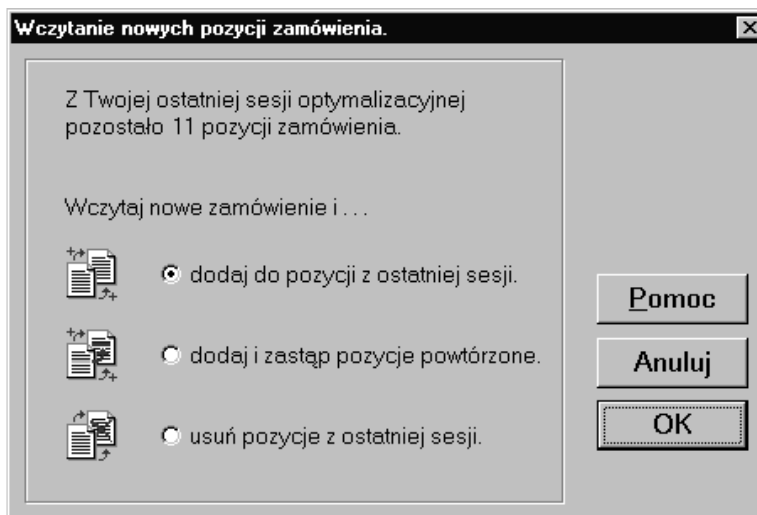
Wczytanie nowych pozycji zamówienia.

Z Twojej ostatniej sesji optymalizacyjnej pozostało 11 pozycji zamówienia.

Wczytaj nowe zamówienie i . . .

dodaj do pozycji z ostatniej sesji.

dodaj i zastąp pozycje powtórzone.

usuń pozycje z ostatniej sesji.

Pomoc

Anuluj

OK